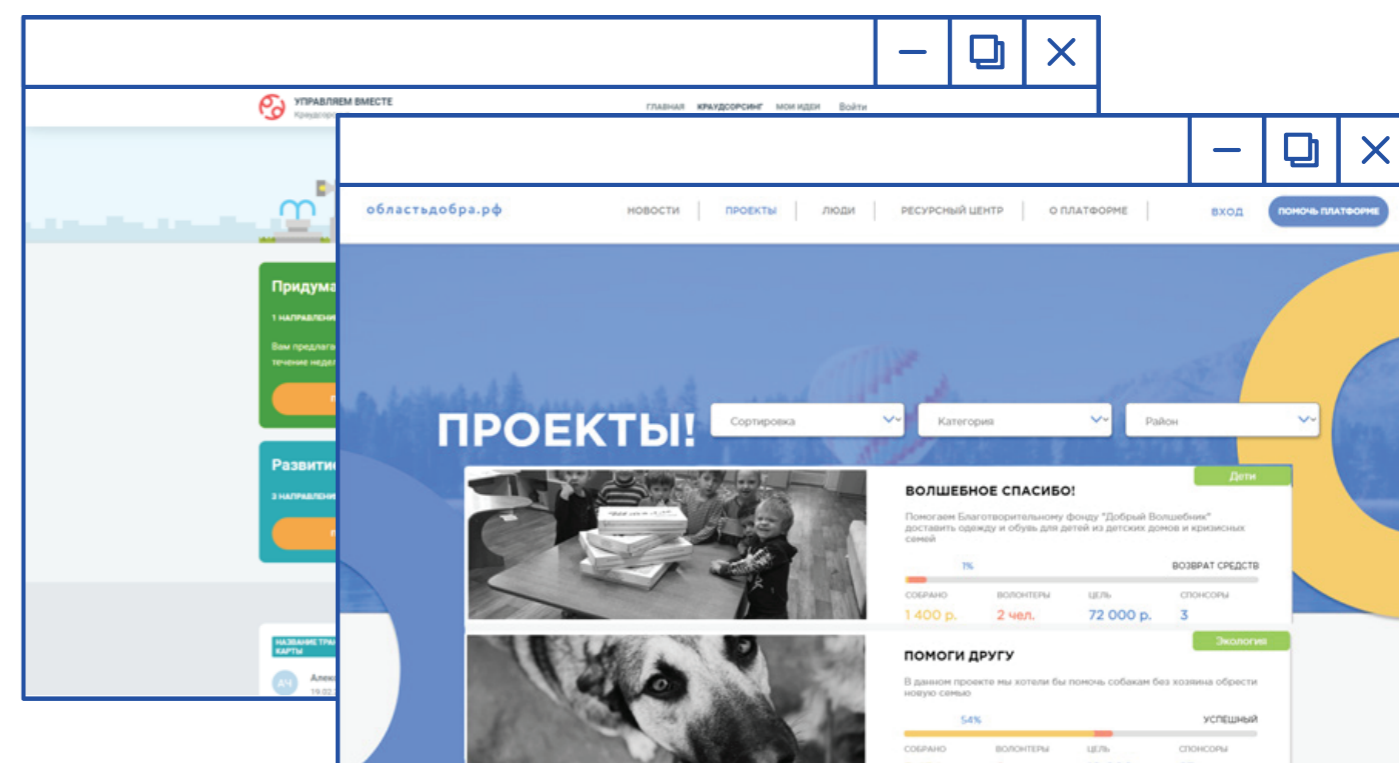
УПРАВЛЯЕМ ВМЕСТЕ
Краудсор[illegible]

ГЛАВНАЯ КРАУДСОРСИНГ МОИ ИДЕИ Войти

Придума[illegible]
1 НАПРАВЛЕНИ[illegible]
Вам предлага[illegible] течение недел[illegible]

Развити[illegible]
3 НАПРАВЛЕНИ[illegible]

НАЗВАНИЕ ТРА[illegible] КАРТЫ
АЧ Алек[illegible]
19.02.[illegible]

областьдобра.рф
НОВОСТИ | ПРОЕКТЫ | ЛЮДИ | РЕСУРСНЫЙ ЦЕНТР | О ПЛАТФОРМЕ
ВХОД
ПОМОЧЬ ПЛАТФОРМЕ

ПРОЕКТЫ!
Сортировка
Категория
Район

Дети
ВОЛШЕБНОЕ СПАСИБО!
Помогаем Благотворительному фонду "Добрый Волшебник" доставить одежду и обувь для детей из детских домов и кризисных семей
1%
ВОЗВРАТ СРЕДСТВ
СОБРАНО 1 400 р.
ВОЛОНТЕРЫ 2 чел.
ЦЕЛЬ 72 000 р.
СПОНСОРЫ 3

Экология
ПОМОГИ ДРУГУ
В данном проекте мы хотели бы помочь собакам без хозяина обрести свою семью
54%
УСПЕШНЫЙ
СОБРАНО
ВОЛОНТЕРЫ
ЦЕЛЬ
СПОНСОРЫ